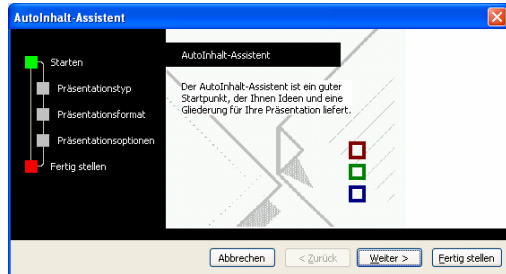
AutoInhalt-Assistent

Starten

Präsentationstyp

Präsentationsformat

Präsentationsoptionen

Fertig stellen

AutoInhalt-Assistent

Der AutoInhalt-Assistent ist ein guter Startpunkt, der Ihnen Ideen und eine Gliederung für Ihre Präsentation liefert.

Abbrechen

< Zurück

Weiter >

Fertig stellen